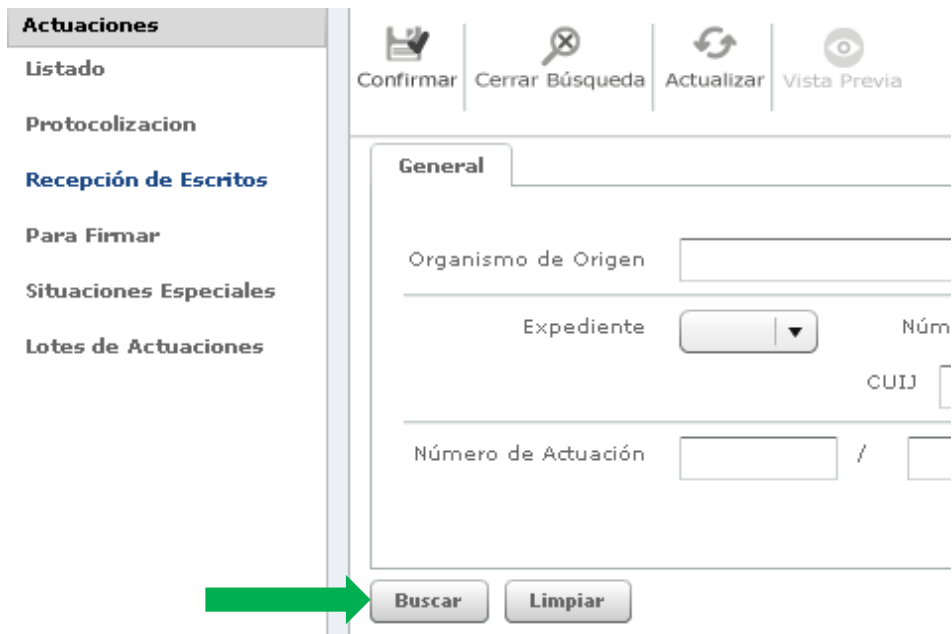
Actuaciones
Listado
Protocolizacion
Recepción de Escritos
Para Firmar
Situaciones Especiales
Lotes de Actuaciones

Confirmar | Cerrar Búsqueda | Actualizar | Vista Previa

General

Organismo de Origen

Expediente

Núm

CUIJ

Número de Actuación /

Buscar
Limpiar